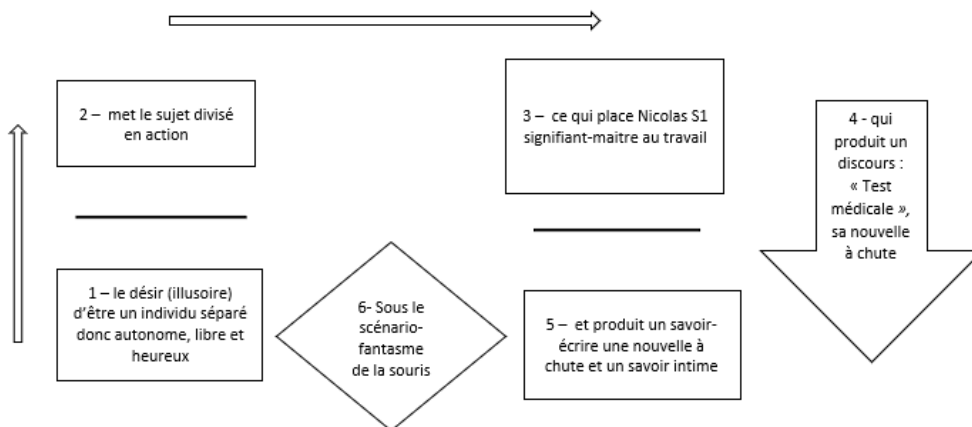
2 – met le sujet divisé en action

3 – ce qui place Nicolas S1 signifiant-maitre au travail

4 - qui produit un discours : « Test médicale », sa nouvelle à chute

1 – le désir (illusoire) d'être un individu séparé donc autonome, libre et heureux

6- Sous le scénario-fantasme de la souris

5 – et produit un savoir-écrire une nouvelle à chute et un savoir intime